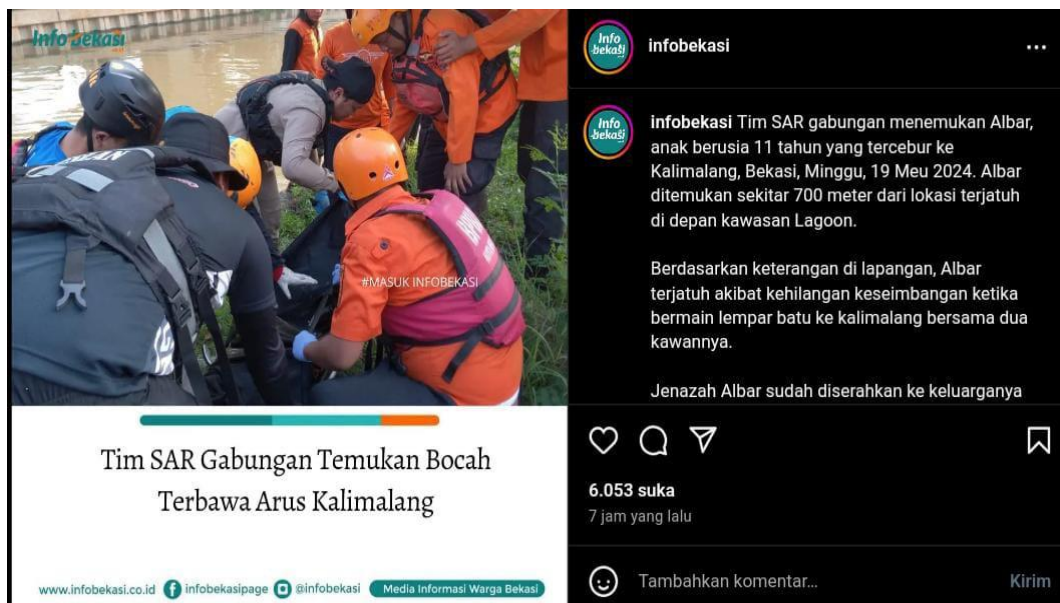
Info bekasi

#MASUK INFOBEKASI

Tim SAR Gabungan Temukan Bocah Terbawa Arus Kalimalang

www.infobekasi.co.id infobekasipage @infobekasi Media Informasi Warga Bekasi

Info bekasi infobekasi ...

Info bekasi infobekasi Tim SAR gabungan menemukan Albar, anak berusia 11 tahun yang tercebur ke Kalimalang, Bekasi, Minggu, 19 Meu 2024. Albar ditemukan sekitar 700 meter dari lokasi terjatuh di depan kawasan Lagoon.

Berdasarkan keterangan di lapangan, Albar terjatuh akibat kehilangan keseimbangan ketika bermain lempar batu ke kalimalang bersama dua kawannya.

Jenazah Albar sudah diserahkan ke keluarganya

6.053 suka
7 jam yang lalu

Tambahkan komentar... Kirim